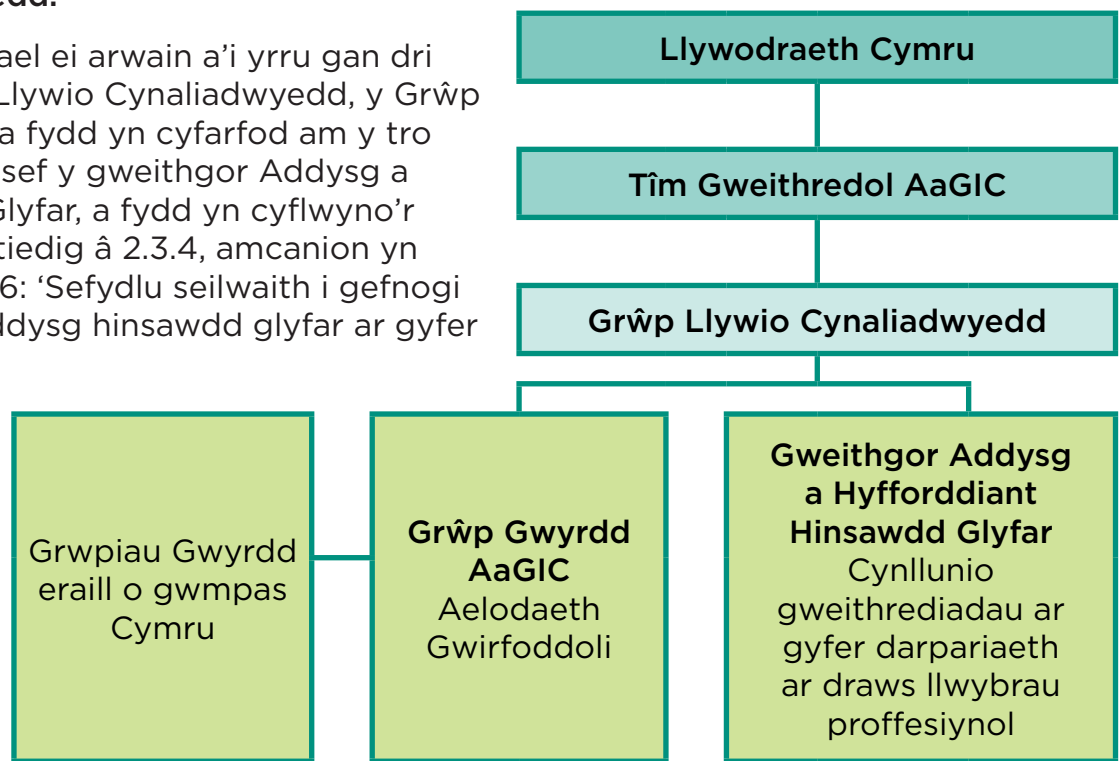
edd.

ael ei arwain a'i yrru gan dri Llywio Cynaliadwyedd, y Grŵp a fydd yn cyfarfod am y tro sef y gweithgor Addysg a Glyfar, a fydd yn cyflwyno'r tiedig â 2.3.4, amcanion yn 6: 'Sefydlu seilwaith i gefnogi ddysg hinsawdd glyfar ar gyfer

Llywodraeth Cymru

Tîm Gweithredol AaGIC

Grŵp Llywio Cynaliadwyedd

Grwpiau Gwyrdd eraill o gwmpas Cymru

Grŵp Gwyrdd AaGIC
Aelodaeth Gwirfoddoli

Gweithgor Addysg a Hyfforddiant Hinsawdd Glyfar
Cynllunio gweithrediadau ar gyfer darpariaeth ar draws llwybrau proffesiynol